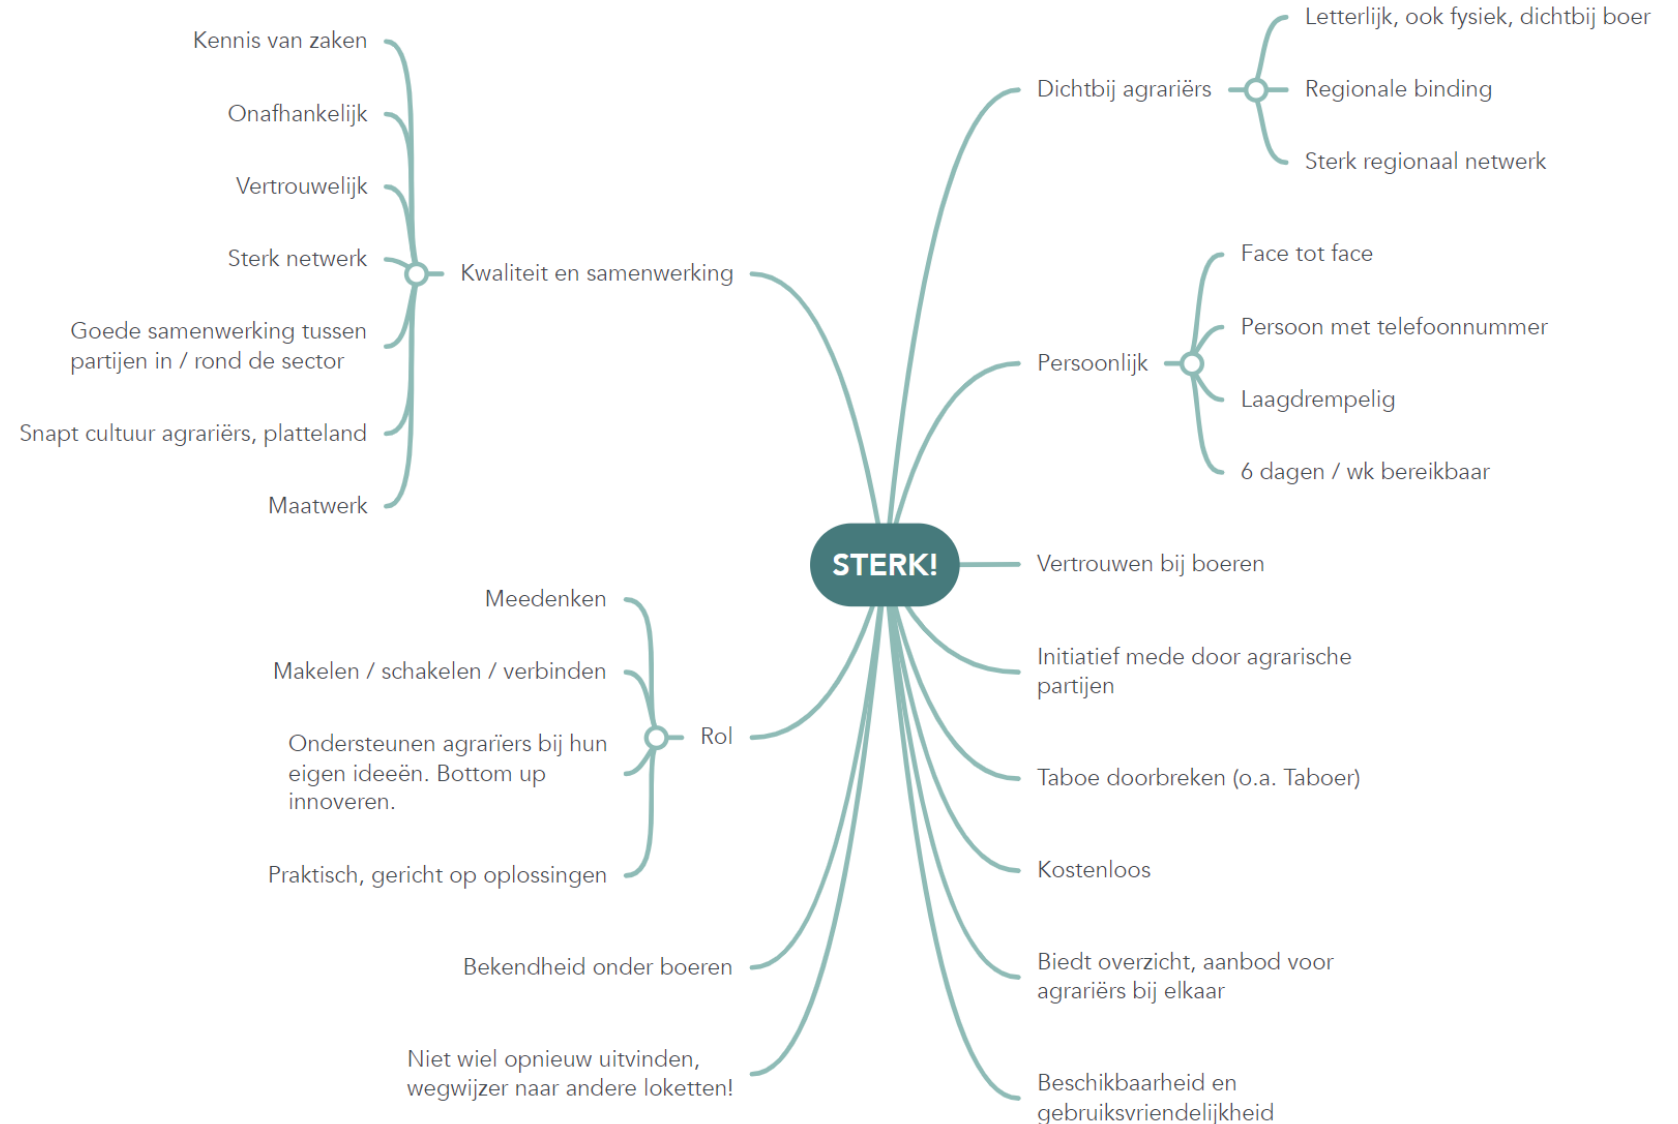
STERK!

Kwaliteit en samenwerking

Kennis van zaken

Onafhankelijk

Vertrouwelijk

Sterk netwerk

Goede samenwerking tussen partijen in / rond de sector

Snapt cultuur agrariërs, platteland

Maatwerk

Rol

Meedenken

Makelen / schakelen / verbinden

Ondersteunen agrarïers bij hun eigen ideeën. Bottom up innoveren.

Praktisch, gericht op oplossingen

Bekendheid onder boeren

Niet wiel opnieuw uitvinden, wegwijzer naar andere loketten!

Dichtbij agrariërs

Letterlijk, ook fysiek, dichtbij boer

Regionale binding

Sterk regionaal netwerk

Persoonlijk

Face tot face

Persoon met telefoonnummer

Laagdrempelig

6 dagen / wk bereikbaar

Vertrouwen bij boeren

Initiatief mede door agrarische partijen

Taboe doorbreken (o.a. Taboer)

Kostenloos

Biedt overzicht, aanbod voor agrariërs bij elkaar

Beschikbaarheid en gebruiksvriendelijkheid